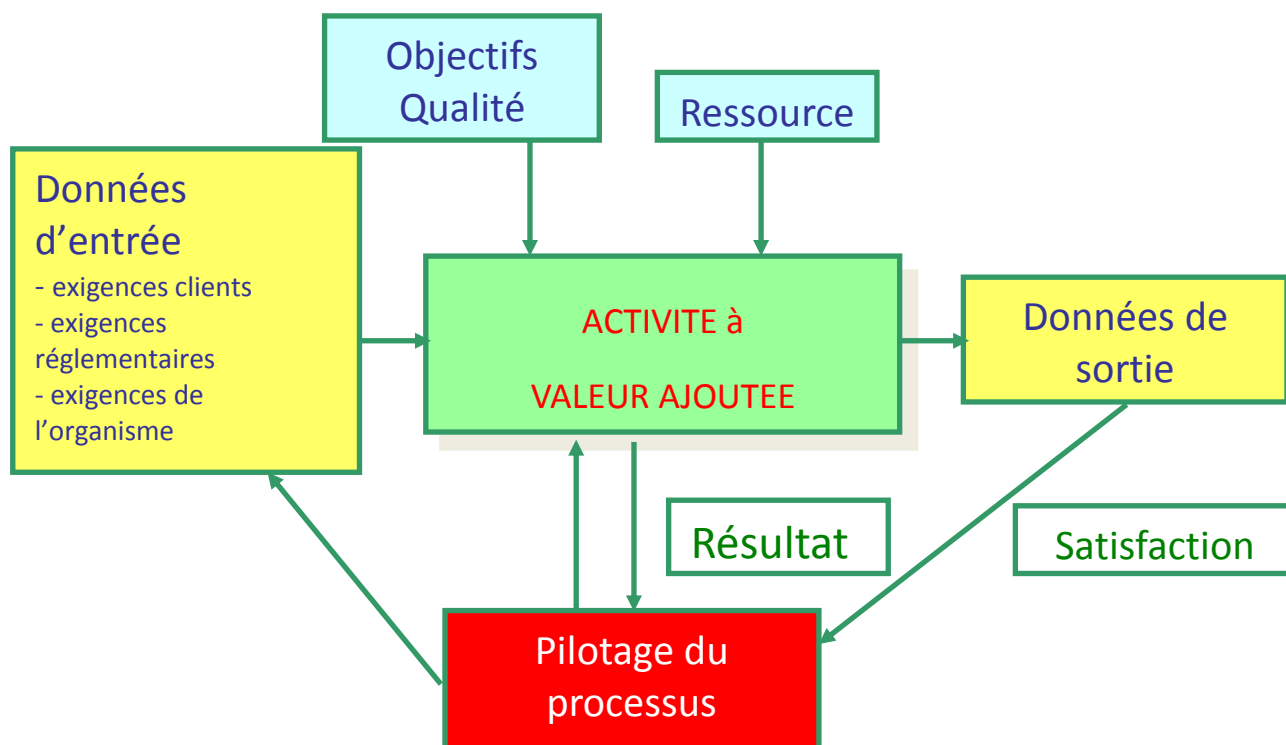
Objectifs Qualité

Ressource

Données d'entrée
- exigences clients
- exigences réglementaires
- exigences de l'organisme

ACTIVITE à
VALEUR AJOUTEE

Données de sortie

Résultat

Satisfaction

Pilotage du processus